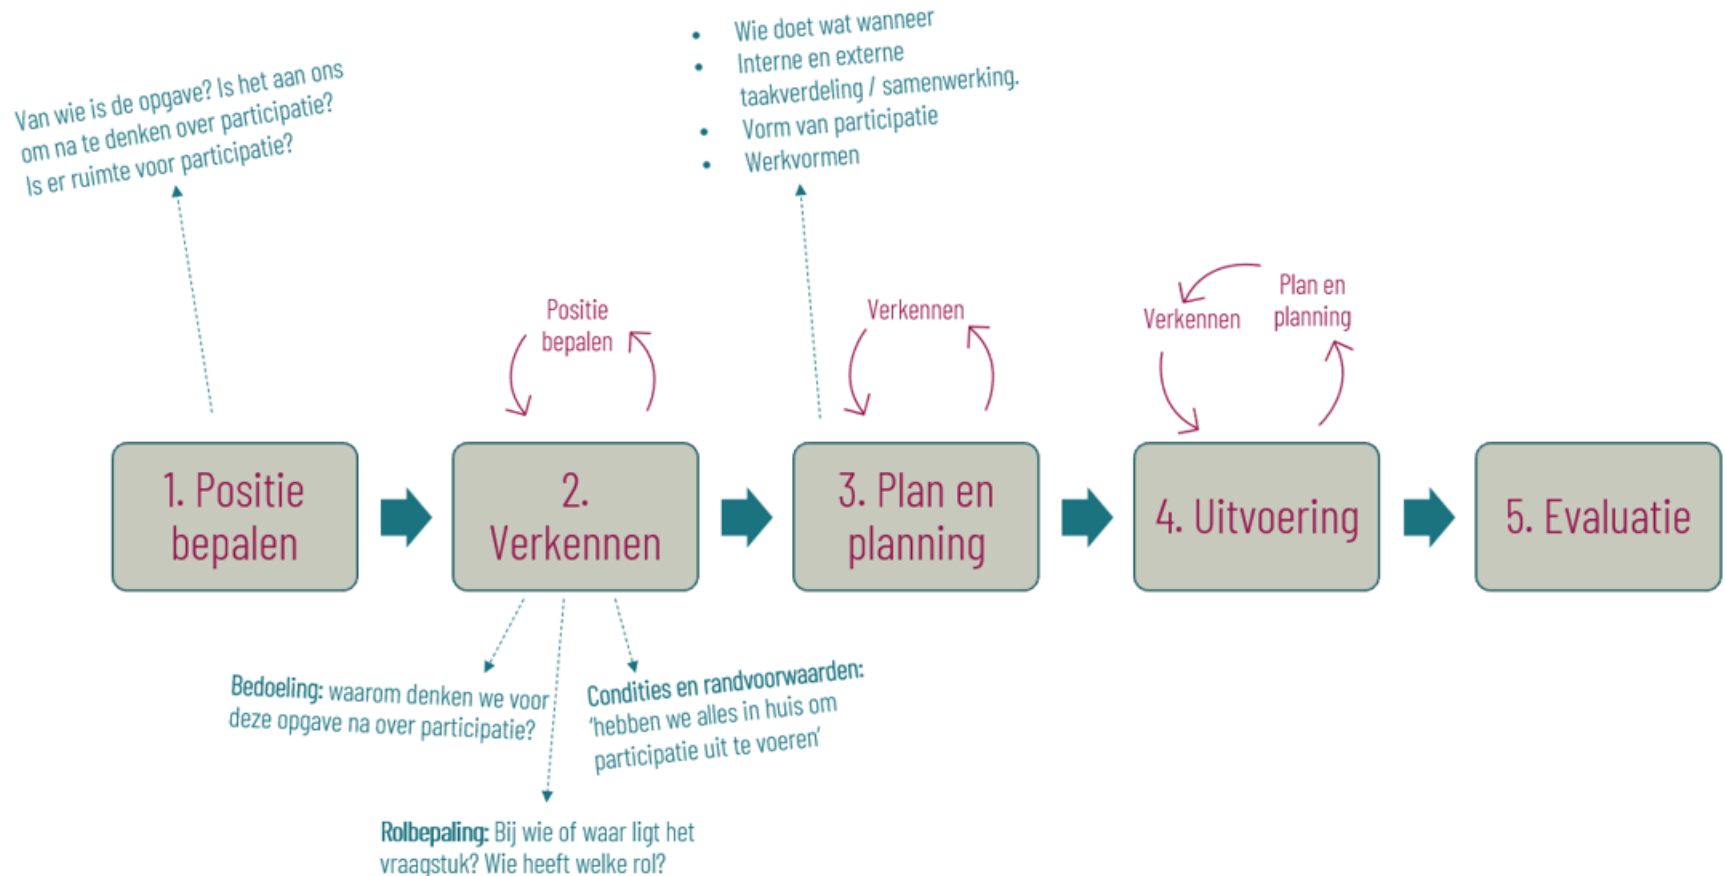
Van wie is de opgave? Is het aan ons om na te denken over participatie? Is er ruimte voor participatie?

- Wie doet wat wanneer
- Interne en externe taakverdeling / samenwerking.
- Vorm van participatie
- Werkvormen

Positie bepalen

Verkennen

Verkennen

Plan en planning

1. Positie bepalen

2. Verkennen

3. Plan en planning

4. Uitvoering

5. Evaluatie

Bedoeling: waarom denken we voor deze opgave na over participatie?

Condities en randvoorwaarden: 'hebben we alles in huis om participatie uit te voeren'

Rolbepaling: Bij wie of waar ligt het vraagstuk? Wie heeft welke rol?